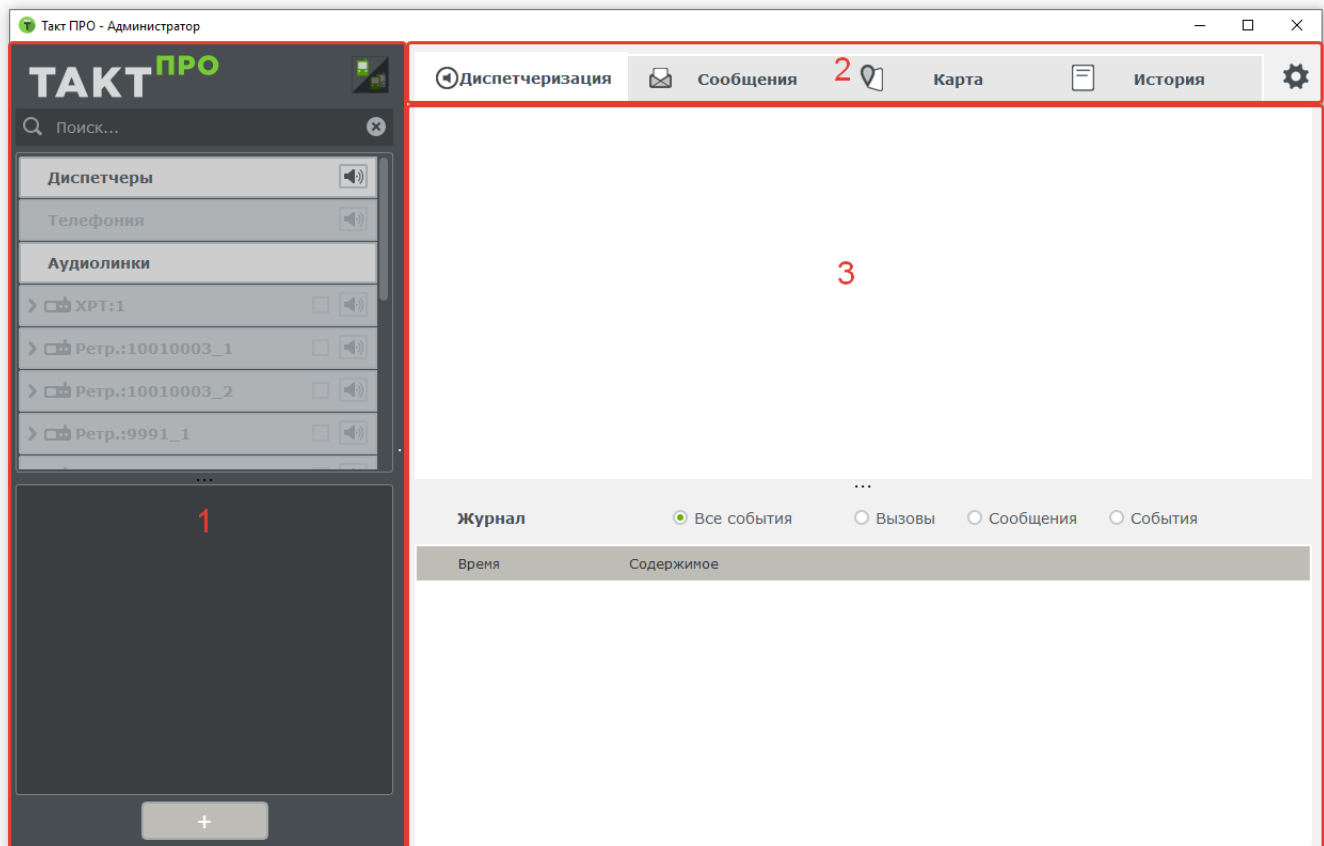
Такт ПРО - Администратор

ТАКТ ПРО

Поиск...

Диспетчеры

Телефония

Аудиолинки

XPT:1

Ретр.:10010003_1

Ретр.:10010003_2

Ретр.:9991_1

...

1

+

Диспетчеризация | Сообщения | 2 | Карта | История

3

...

Журнал | Все события | Вызовы | Сообщения | События

| Время | Содержимое |
|---|---|